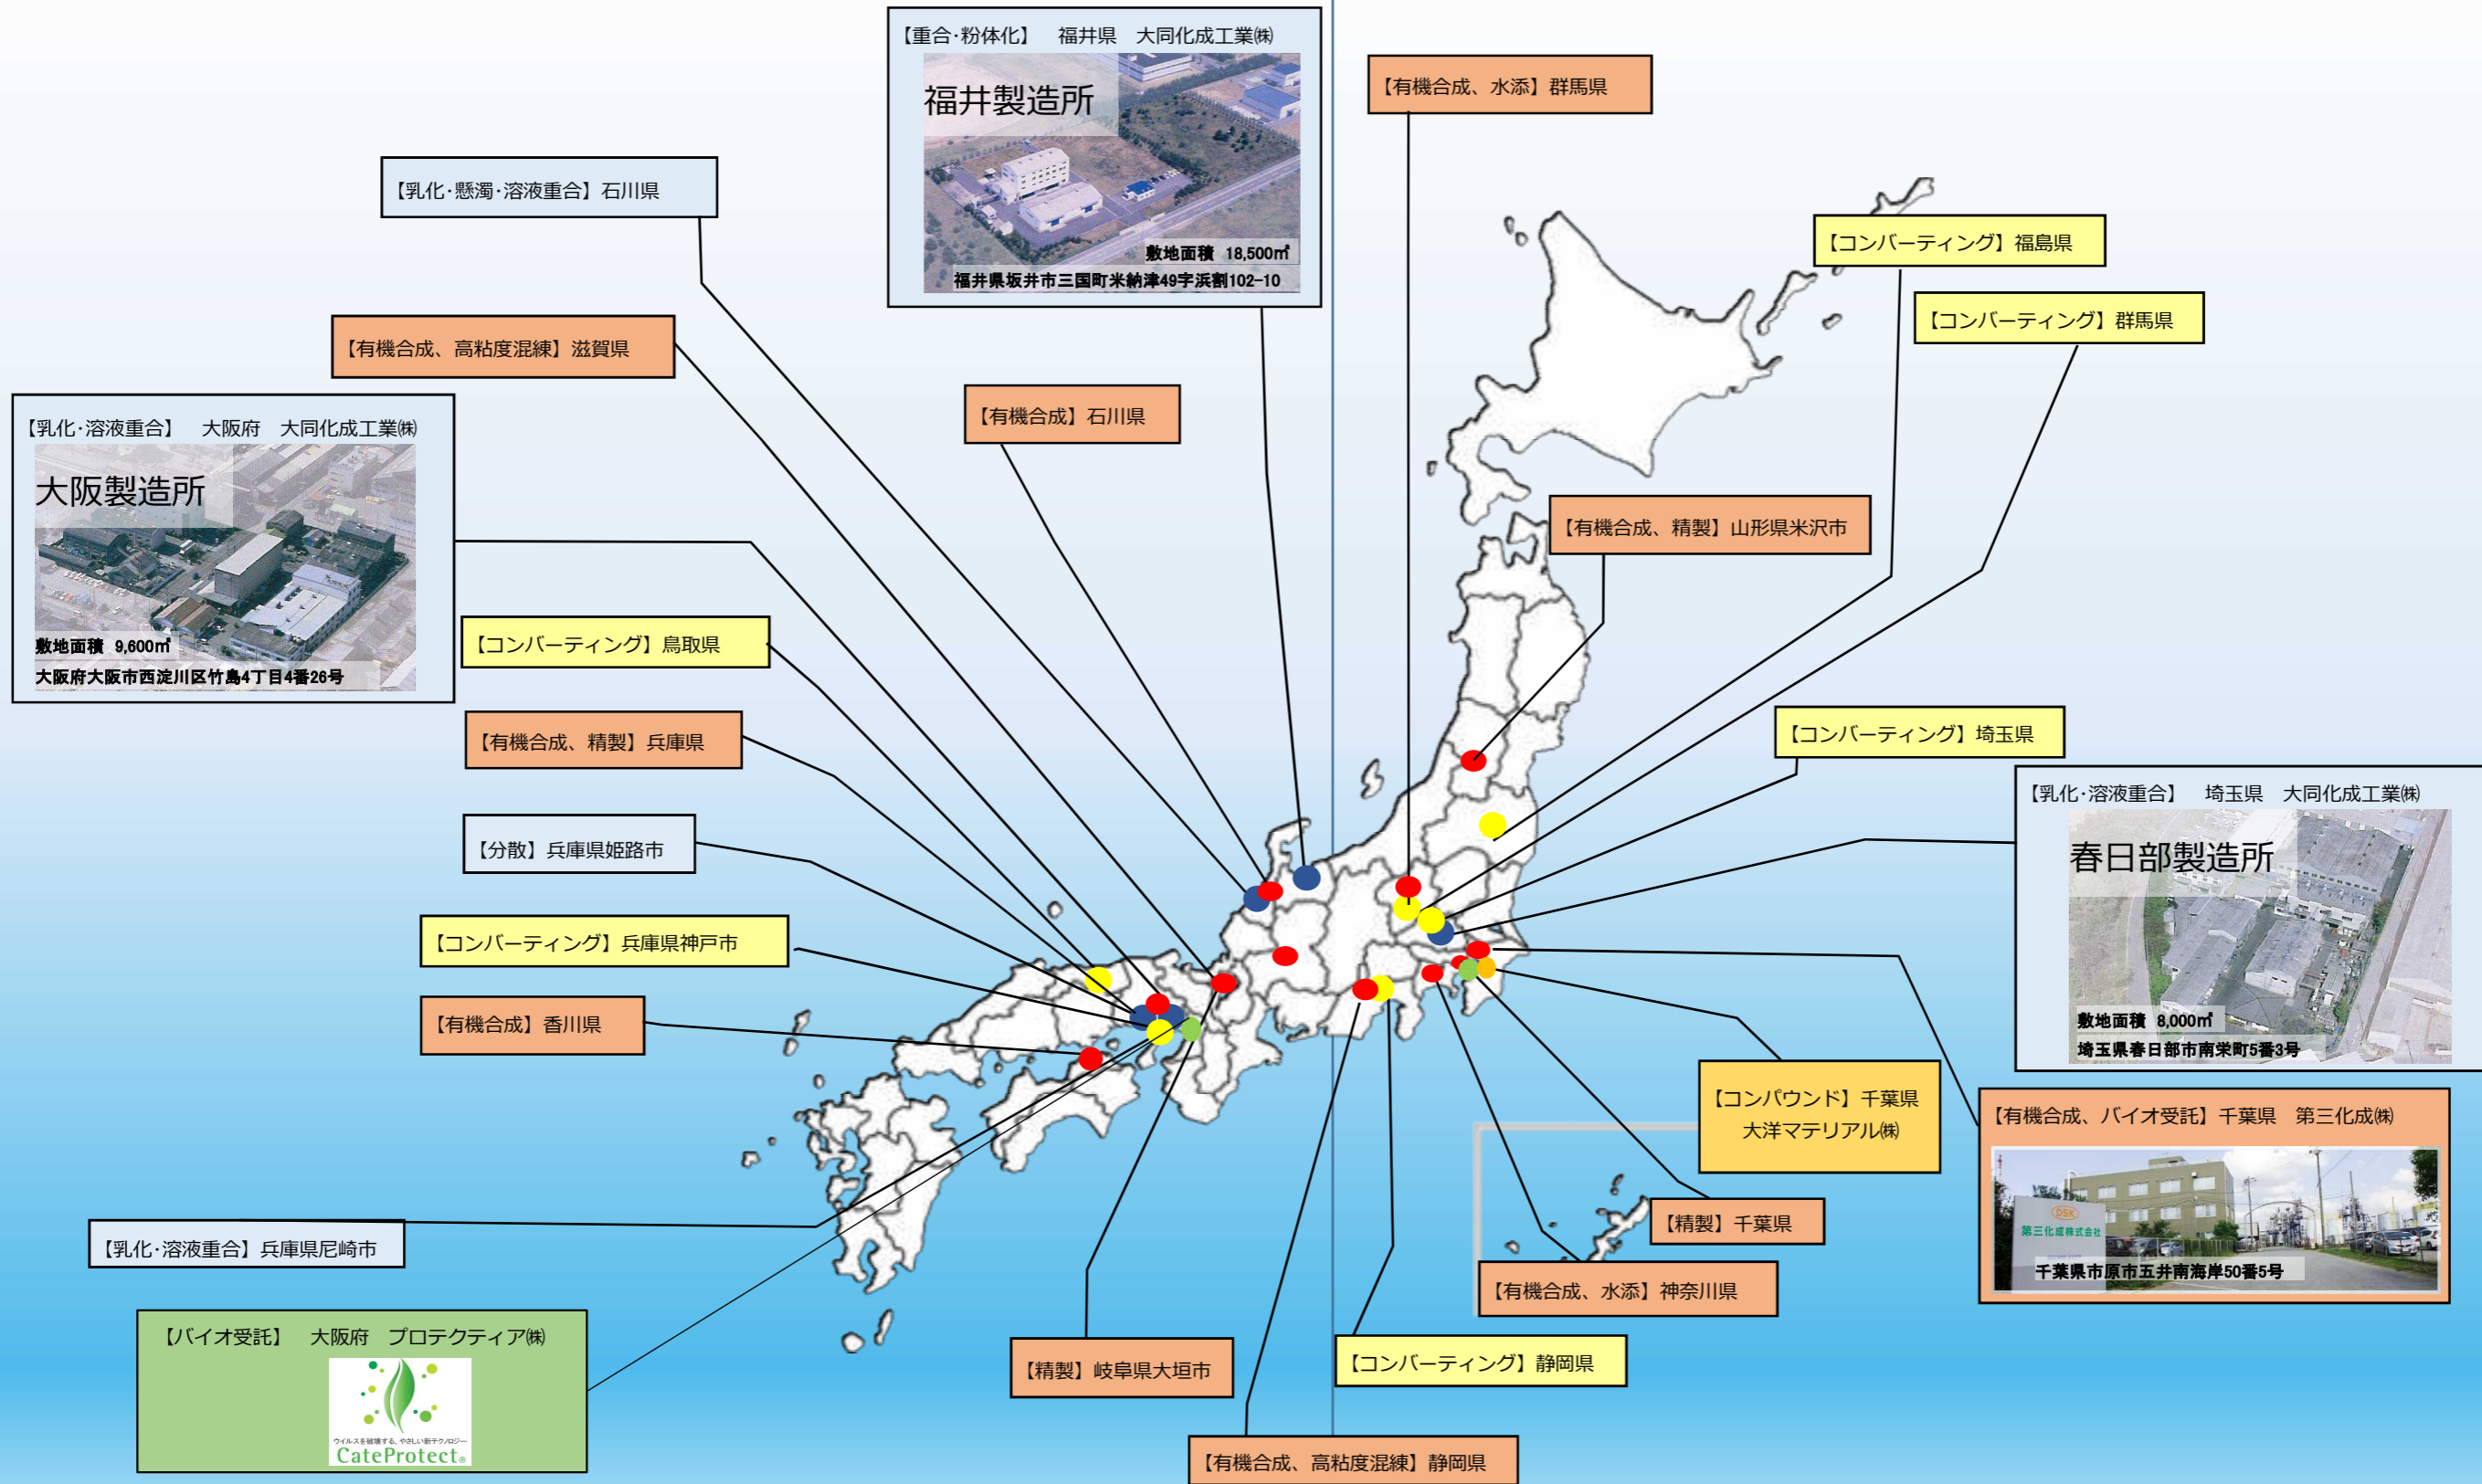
【重合·粉体化】　福井県　大同化成工業㈱

福井製造所

敷地面積　18,500㎡

福井県坂井市三国町米納津49字浜割102-10

【有機合成、水添】群馬県

【乳化·懸濁·溶液重合】石川県

【コンバーティング】福島県

【コンバーティング】群馬県

【有機合成、高粘度混練】滋賀県

【有機合成】石川県

【乳化·溶液重合】　大阪府　大同化成工業㈱

大阪製造所

敷地面積　9,600㎡

大阪府大阪市西淀川区竹島4丁目4番26号

【有機合成、精製】山形県米沢市

【コンバーティング】鳥取県

【有機合成、精製】兵庫県

【コンバーティング】埼玉県

【乳化·溶液重合】　埼玉県　大同化成工業㈱

春日部製造所

敷地面積　8,000㎡

埼玉県春日部市南栄町5番3号

【分散】兵庫県姫路市

【コンバーティング】兵庫県神戸市

【有機合成】香川県

【コンパウンド】千葉県
大洋マテリアル㈱

【有機合成、バイオ受託】千葉県　第三化成㈱

第三化成株式会社

千葉県市原市五井南海岸50番5号

【精製】千葉県

【乳化·溶液重合】兵庫県尼崎市

【有機合成、水添】神奈川県

【バイオ受託】　大阪府　プロテクティア㈱

CateProtect

【精製】岐阜県大垣市

【コンバーティング】静岡県

【有機合成、高粘度混練】静岡県